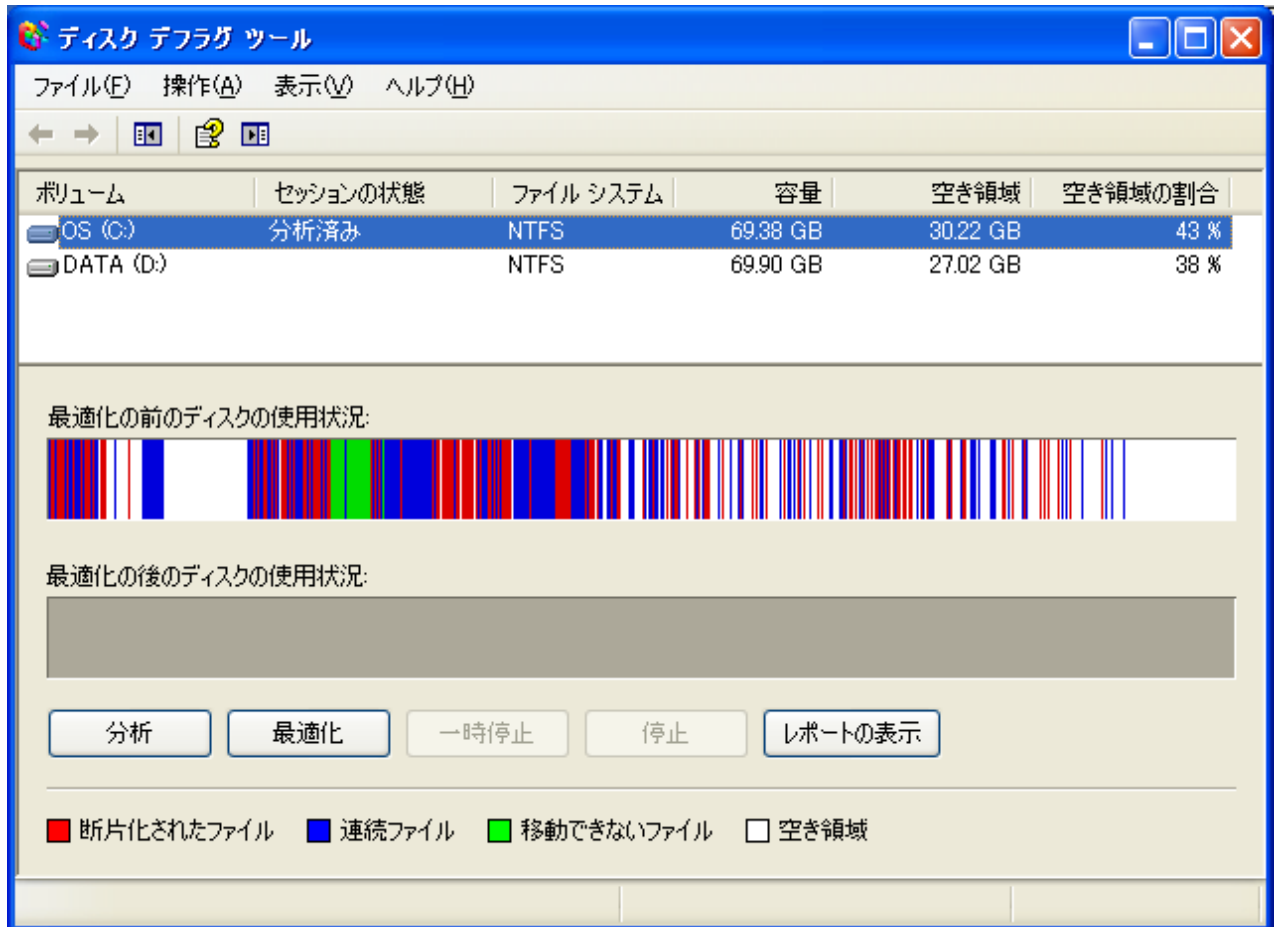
ディスク デフラグ ツール

ファイル(F) 操作(A) 表示(V) ヘルプ(H)

| ボリューム | セッションの状態 | ファイル システム | 容量 | 空き領域 | 空き領域の割合 |
|---|---|---|---|---|---|
| OS (C:) | 分析済み | NTFS | 69.38 GB | 30.22 GB | 43 % |
| DATA (D:) | | NTFS | 69.90 GB | 27.02 GB | 38 % |

最適化の前のディスクの使用状況:

最適化の後のディスクの使用状況:

分析 最適化 一時停止 停止 レポートの表示

断片化されたファイル 連続ファイル 移動できないファイル 空き領域